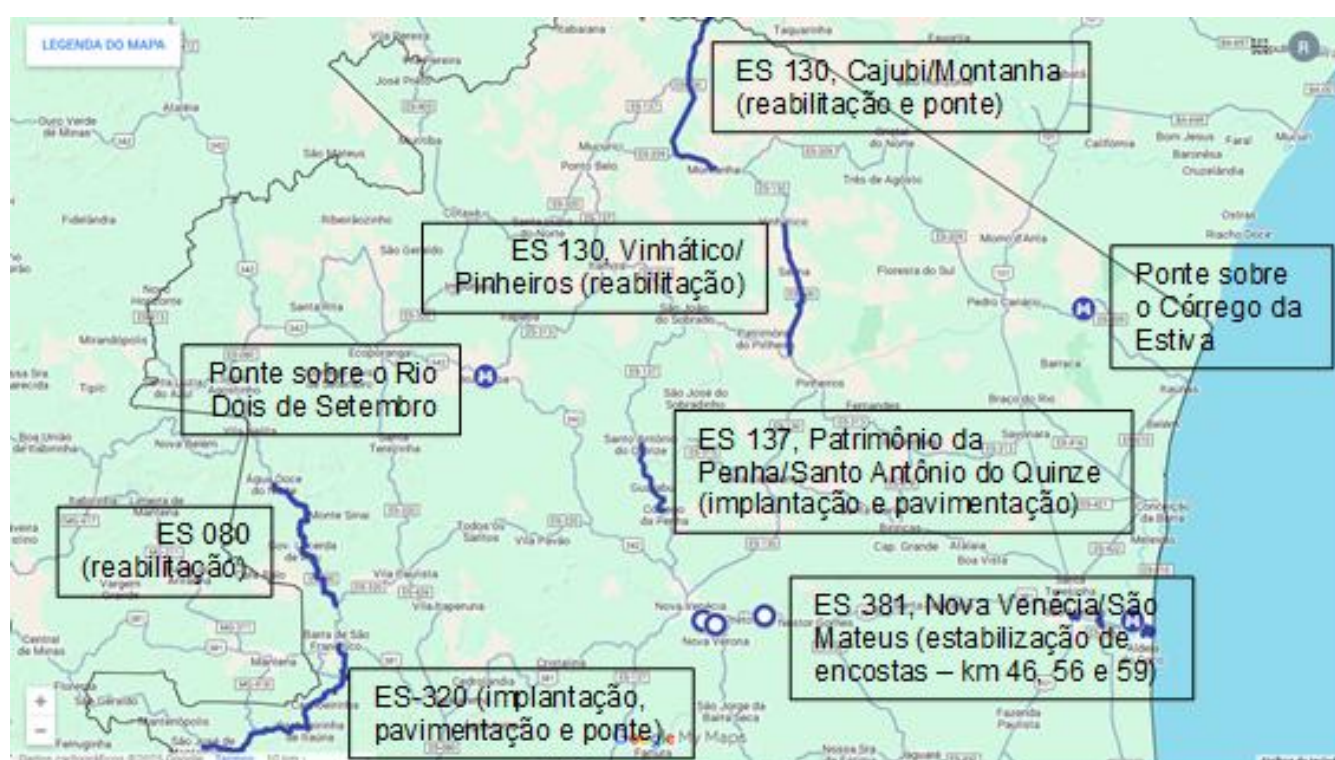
LEGENDA DO MAPA

ES 130, Cajubi/Montanha (reabilitação e ponte)

ES 130, Vinhático/ Pinheiros (reabilitação)

Ponte sobre o Córrego da Estiva

Ponte sobre o Rio Dois de Setembro

ES 137, Patrimônio da Penha/Santo Antônio do Quinze (implantação e pavimentação)

ES 080 (reabilitação)

ES 381, Nova Venécia/São Mateus (estabilização de encostas – km 46, 56 e 59)

ES-320 (implantação, pavimentação e ponte)

Taquarinha
Vila Pereira
José Pedro
Ataléia
Ouro Verde de Minas
São Mateus
Mucurici
Montanha
Ponto Belo
Pedra do Norte
Três de Agosto
Califórnia
Bom Jesus
Faral
Mucuri
Baronésia
Cruzelândia
Fidelândia
Ribeirãozinho
São Gerardo
Santa Rita
Vinhático
Setiba
Floresta do Sul
Morro d'Anta
Ostras
Riacho Doce
Mirandópolis
Ecoporanga
São João do Sobrado
Patrimônio do Pinheiro
Pedro Canário
Barreira
Pinheiros
Tigre
São José do Sobradinho
Fernandes
Braço do Rio
Boa União de Itabirinha
Nova Belém
Santa Terezinha
Santo Antônio do Quinze
Patrimônio da Penha
Água Doce do Norte
Monte Sinai
Todos os Santos
Vila Pavão
Cap. Grande
Alaléia
Boa Vista
Conceição da Barra
Itabirinha
Mantena
Vargem Grande
Vila Paulista
Vila Itaperuna
Nova Venécia
Nestor Gomes
Nova Verona
Barra de São Francisco
Central de Minas
Mantenópolis
Cristalina
São Jorge da Barra Seca
Fazenda Paulista
São Geraldo
Ferrugínia
Nossa Sra. da Penha
Jaguaré
Google My Maps
Dados cartográficos ©2024 Google
Termos
10 km